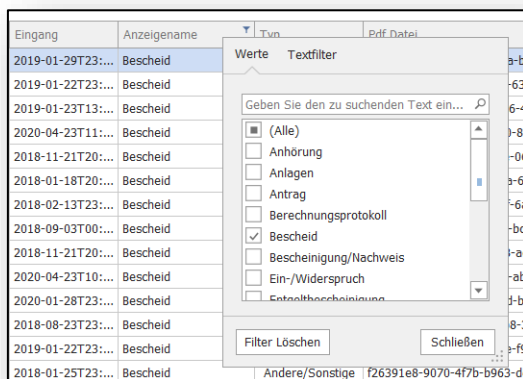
| Eingang | Anzeigename | Typ | Pdf Datei |
|---|---|---|---|
| 2019-01-29T23:... | Bescheid | | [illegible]a-b |
| 2019-01-22T23:... | Bescheid | | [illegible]63 |
| 2019-01-23T13:... | Bescheid | | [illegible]6-4 |
| 2020-04-23T11:... | Bescheid | | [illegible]0-8 |
| 2018-11-21T20:... | Bescheid | | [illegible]-0 |
| 2018-01-18T20:... | Bescheid | | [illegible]a-6 |
| 2018-02-13T23:... | Bescheid | | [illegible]7-6 |
| 2018-09-03T00:... | Bescheid | | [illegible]-b |
| 2018-11-21T20:... | Bescheid | | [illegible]-b |
| 2020-04-23T10:... | Bescheid | | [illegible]-a |
| 2020-01-28T23:... | Bescheid | | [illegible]d-b |
| 2018-08-23T23:... | Bescheid | | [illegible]8-2 |
| 2019-01-22T23:... | Bescheid | | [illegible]e-f |
| 2018-01-25T23:... | Bescheid | Andere/Sonstige | f26391e8-9070-4f7b-b963-d |

Werte Textfilter

Geben Sie den zu suchenden Text ein...

(Alle)
Anhörung
Anlagen
Antrag
Berechnungsprotokoll
Bescheid
Bescheinigung/Nachweis
Ein-/Widerspruch
Entgeltbescheinigung

Filter Löschen
Schließen